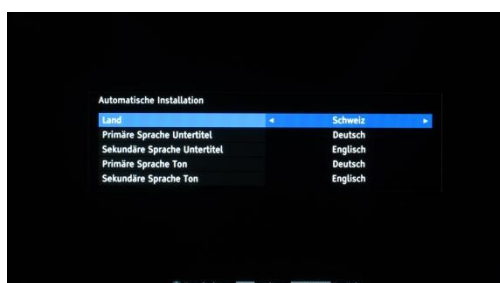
Automatische Installation

| | |
|---|---|
| Land | ◄ Schweiz ► |
| Primäre Sprache Untertitel | Deutsch |
| Sekundäre Sprache Untertitel | Englisch |
| Primäre Sprache Ton | Deutsch |
| Sekundäre Sprache Ton | Englisch |

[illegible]